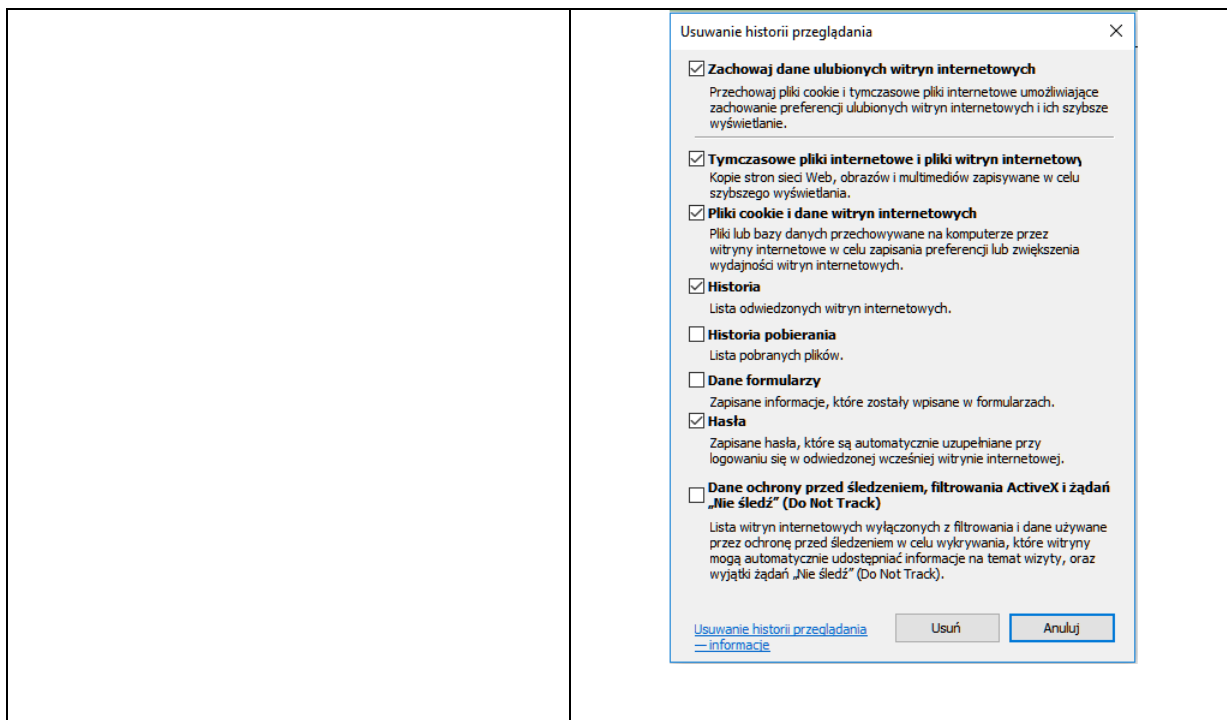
Usuwanie historii przeglądania

X

☑ Zachowaj dane ulubionych witryn internetowych

Przechowaj pliki cookie i tymczasowe pliki internetowe umożliwiające zachowanie preferencji ulubionych witryn internetowych i ich szybsze wyświetlanie.

☑ Tymczasowe pliki internetowe i pliki witryn internetowy

Kopie stron sieci Web, obrazów i multimediów zapisywane w celu szybszego wyświetlania.

☑ Pliki cookie i dane witryn internetowych

Pliki lub bazy danych przechowywane na komputerze przez witryny internetowe w celu zapisania preferencji lub zwiększenia wydajności witryn internetowych.

☑ Historia

Lista odwiedzonych witryn internetowych.

☐ Historia pobierania

Lista pobranych plików.

☐ Dane formularzy

Zapisane informacje, które zostały wpisane w formularzach.

☑ Hasła

Zapisane hasła, które są automatycznie uzupełniane przy logowaniu się w odwiedzonej wcześniej witrynie internetowej.

☐ Dane ochrony przed śledzeniem, filtrowania ActiveX i żądań „Nie śledź" (Do Not Track)

Lista witryn internetowych wyłączonych z filtrowania i dane używane przez ochronę przed śledzeniem w celu wykrywania, które witryny mogą automatycznie udostępniać informacje na temat wizyty, oraz wyjątki żądań „Nie śledź" (Do Not Track).

Usuwanie historii przeglądania — informacje

Usuń

Anuluj